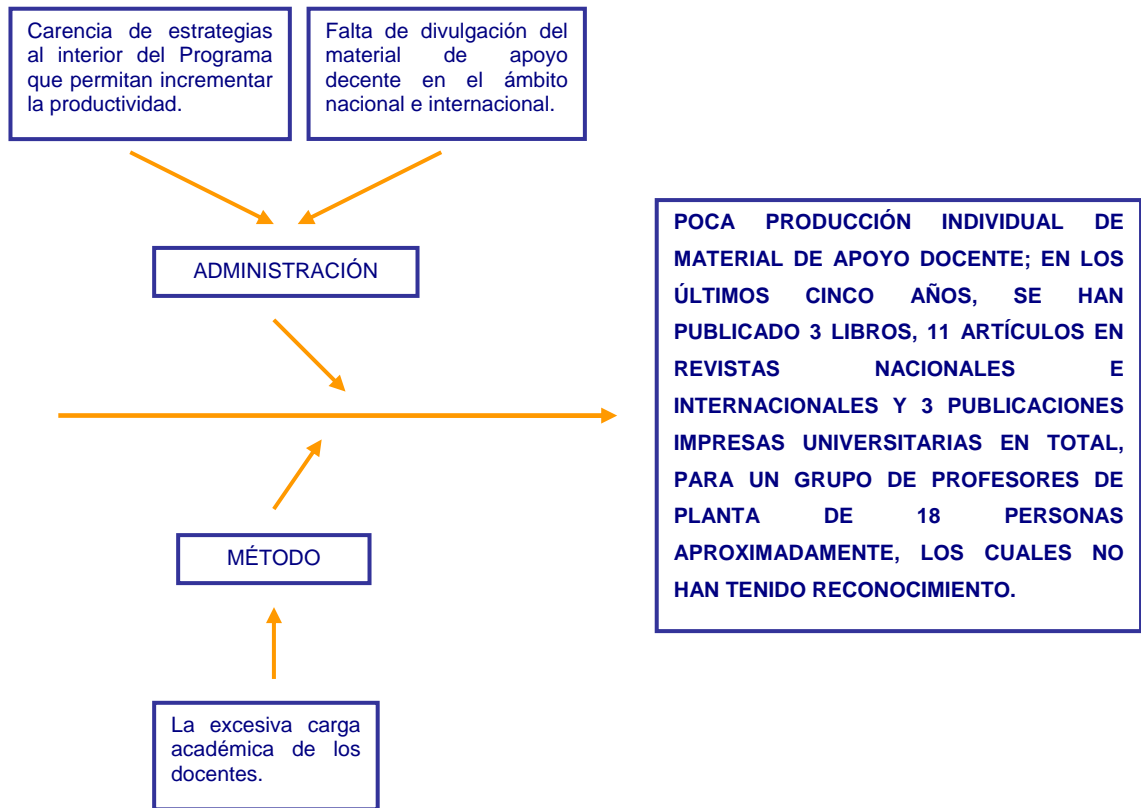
Carencia de estrategias al interior del Programa que permitan incrementar la productividad.

Falta de divulgación del material de apoyo decente en el ámbito nacional e internacional.

ADMINISTRACIÓN

POCA PRODUCCIÓN INDIVIDUAL DE MATERIAL DE APOYO DOCENTE; EN LOS ÚLTIMOS CINCO AÑOS, SE HAN PUBLICADO 3 LIBROS, 11 ARTÍCULOS EN REVISTAS NACIONALES E INTERNACIONALES Y 3 PUBLICACIONES IMPRESAS UNIVERSITARIAS EN TOTAL, PARA UN GRUPO DE PROFESORES DE PLANTA DE 18 PERSONAS APROXIMADAMENTE, LOS CUALES NO HAN TENIDO RECONOCIMIENTO.

MÉTODO

La excesiva carga académica de los docentes.